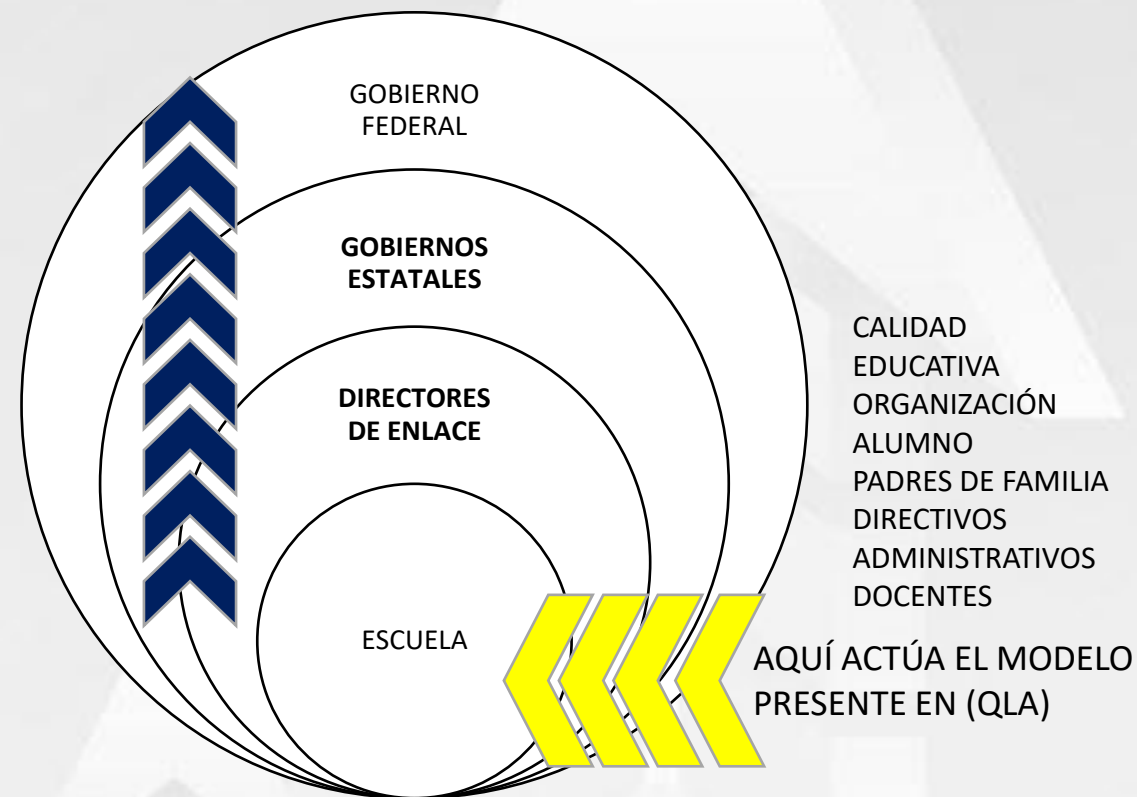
GOBIERNO FEDERAL

GOBIERNOS ESTATALES

DIRECTORES DE ENLACE

ESCUELA

CALIDAD
EDUCATIVA
ORGANIZACIÓN
ALUMNO
PADRES DE FAMILIA
DIRECTIVOS
ADMINISTRATIVOS
DOCENTES

AQUÍ ACTÚA EL MODELO PRESENTE EN (QLA)